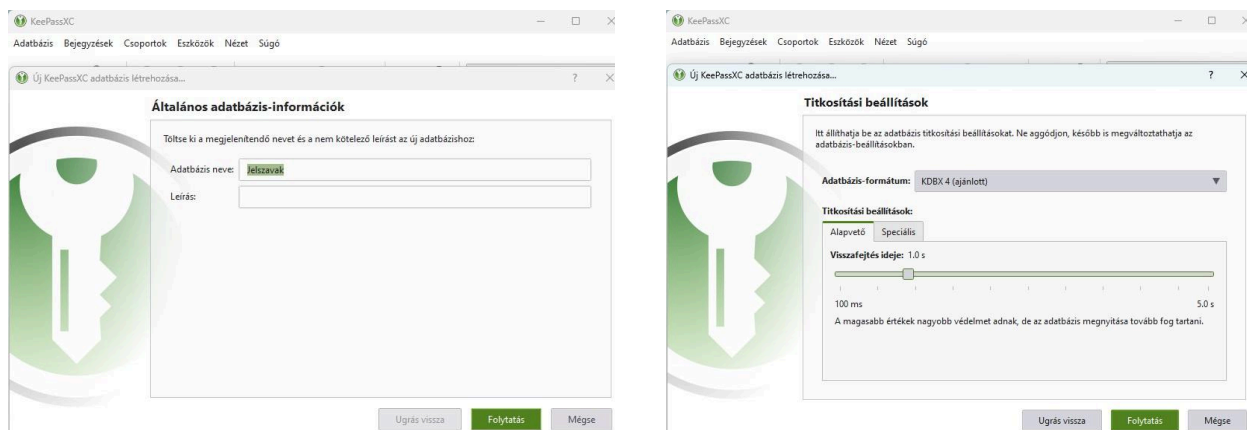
KeePassXC

Adatbázis Bejegyzések Csoportok Eszközök Nézet Súgó

Új KeePassXC adatbázis létrehozása...

?

Általános adatbázis-információk

Töltse ki a megjelenítendő nevet és a nem kötelező leírást az új adatbázishoz:

Adatbázis neve: Jelszavak

Leírás:

Ugrás vissza Folytatás Mégse

KeePassXC

Adatbázis Bejegyzések Csoportok Eszközök Nézet Súgó

Új KeePassXC adatbázis létrehozása...

?

Titkosítási beállítások

Itt állíthatja be az adatbázis titkosítási beállításokat. Ne aggódjon, később is megváltoztathatja az adatbázis-beállításokban.

Adatbázis-formátum: KDBX 4 (ajánlott)

Titkosítási beállítások:

Alapvető Speciális

Visszafejtés ideje: 1.0 s

100 ms

5.0 s

A magasabb értékek nagyobb védelmet adnak, de az adatbázis megnyitása tovább fog tartani.

Ugrás vissza Folytatás Mégse